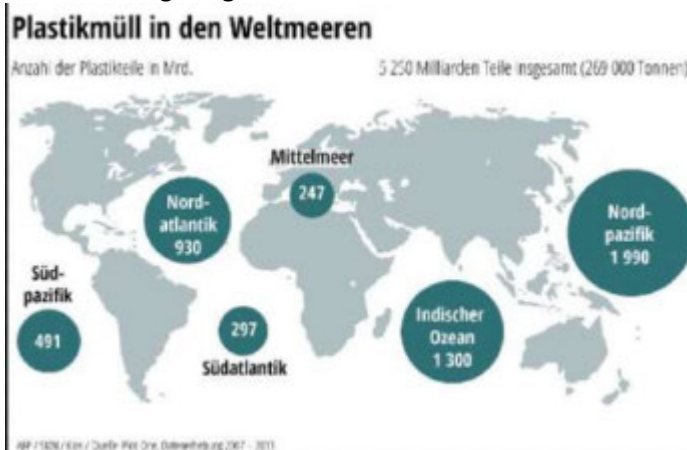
Plastikmüll in den Weltmeeren

Anzahl der Plastikteile in Mrd.

5 250 Milliarden Teile insgesamt (269 000 Tonnen)

Mittelmeer
247

Nord-
atlantik
930

Nord-
pazifik
1 990

Süd-
pazifik
491

297
Südatlantik

Indischer
Ozean
1 300

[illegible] / Quelle: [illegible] Datenerhebung 2007 - 2013